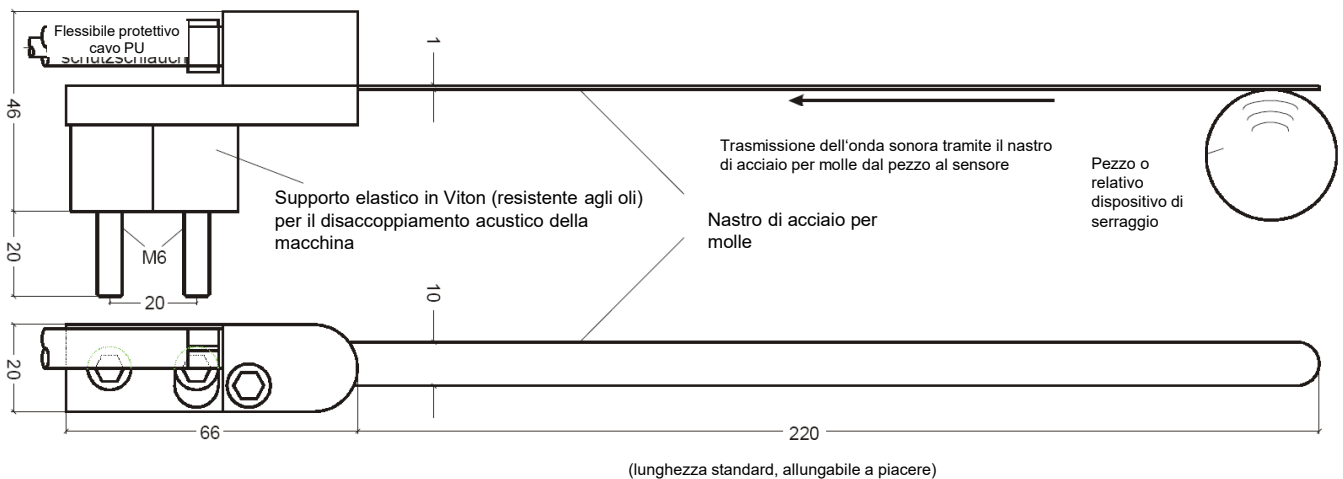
Flessibile protettivo cavo PU

schutzschlauch

1

46

Trasmissione dell'onda sonora tramite il nastro di acciaio per molle dal pezzo al sensore

Pezzo o relativo dispositivo di serraggio

Supporto elastico in Viton (resistente agli oli) per il disaccoppiamento acustico della macchina

Nastro di acciaio per molle

20

M6

20

10

20

66

220

(lunghezza standard, allungabile a piacere)